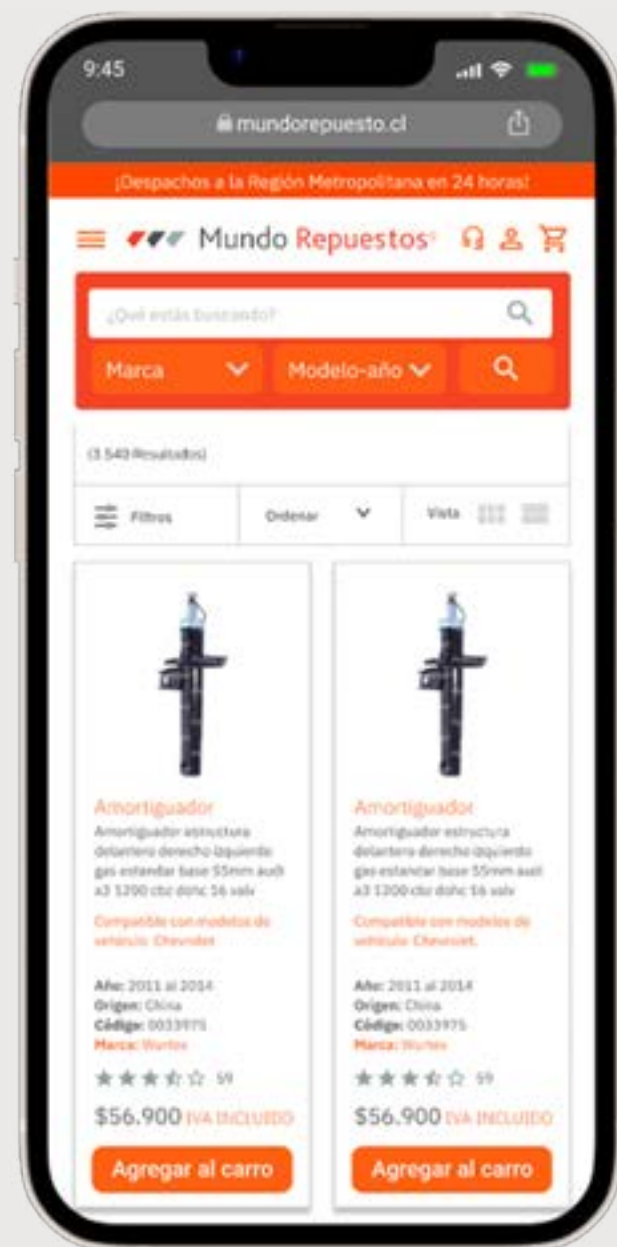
9:45

mundorepuesto.cl

¡Despachos a la Región Metropolitana en 24 horas!

Mundo Repuestos

¿Qué estás buscando?

Marca

Modelo-año

(3.540 Resultados)

Filtros

Ordenar

Vista

Amortiguador

Amortiguador estructura delantero derecho izquierdo gas estandar base 55mm audi a3 1200 cbz dohc 16 valv

Compatible con modelos de vehículo: Chevrolet

Año: 2011 al 2014
Origen: China
Código: 0033975
Marca: Wurtex

59

$56.900 IVA INCLUIDO

Agregar al carro

Amortiguador

Amortiguador estructura delantero derecho izquierdo gas estandar base 55mm audi a3 1200 cbz dohc 16 valv

Compatible con modelos de vehículo: Chevrolet.

Año: 2011 al 2014
Origen: China
Código: 0033975
Marca: Wurtex

59

$56.900 IVA INCLUIDO

Agregar al carro